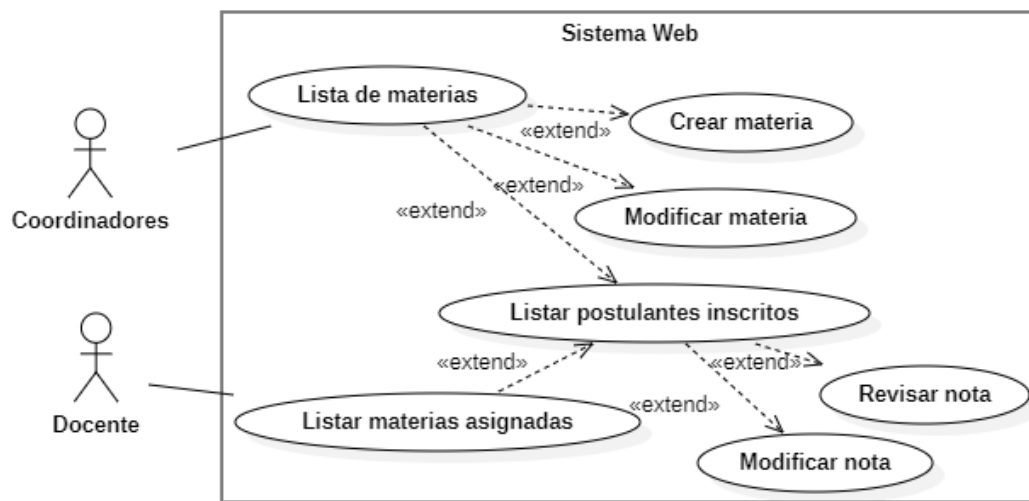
Sistema Web

Lista de materias

«extend»

Crear materia

«extend»

«extend»

Modificar materia

Coordinadores

Listar postulantes inscritos

«extend»

«extend»

Revisar nota

Docente

«extend»

Listar materias asignadas

Modificar nota